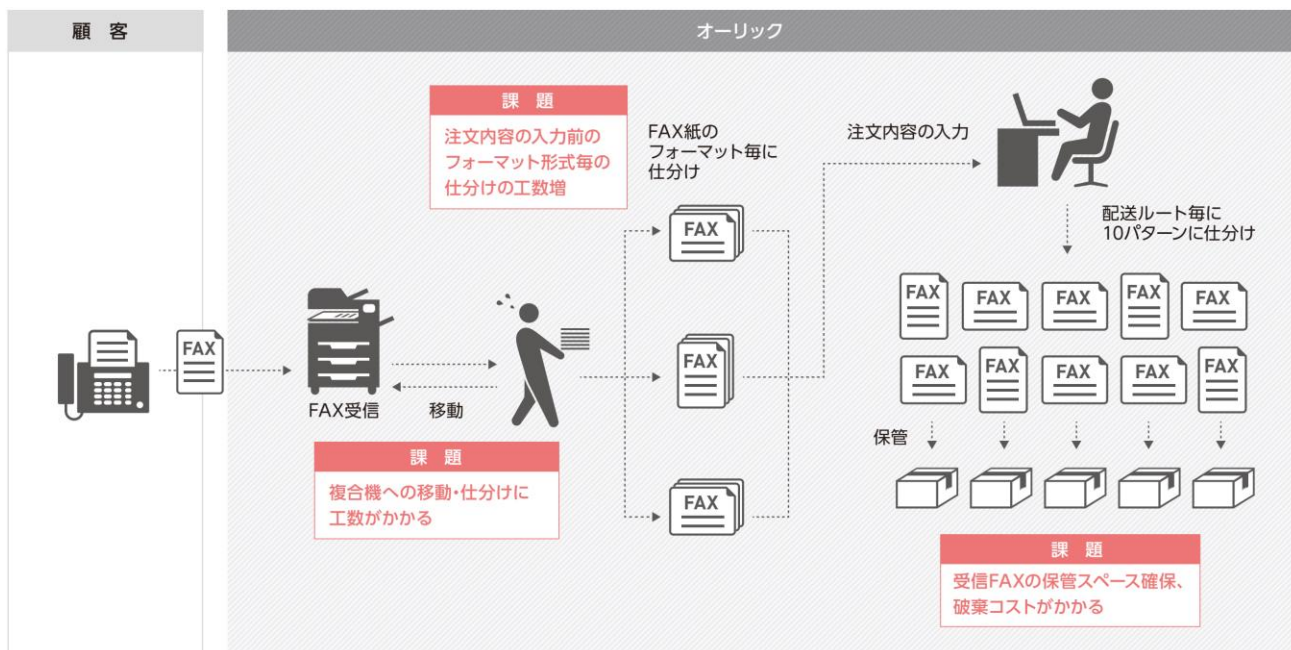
顧 客

オーリック

課 題

注文内容の入力前のフォーマット形式毎の仕分けの工数増

FAX紙のフォーマット毎に仕分け

注文内容の入力

配送ルート毎に10パターンに仕分け

FAX

FAX

FAX受信

移動

FAX

FAX

FAX

FAX

FAX

FAX

FAX

FAX

FAX

FAX

FAX

FAX

保管

課 題

複合機への移動・仕分けに工数がかかる

課 題

受信FAXの保管スペース確保、破棄コストがかかる